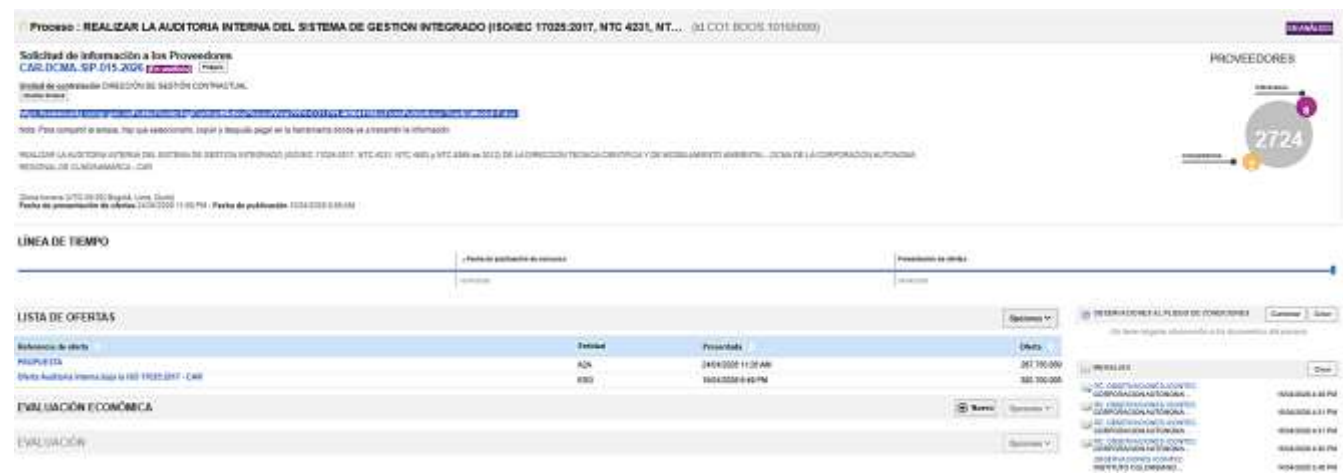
Proceso : REALIZAR LA AUDITORIA INTERNA DEL SISTEMA DE GESTION INTEGRADO (ISO/IEC 17025:2017, NTC 4231, NT... (Id CO1.BDOS.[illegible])

Solicitud de información a los Proveedores
CAR.DCMA.-SIP-015-2020 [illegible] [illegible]

Unidad de contratación DIRECCIÓN DE GESTIÓN CONTRACTUAL

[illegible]

Nota: Para compartir el enlace, hay que seleccionarlo, copiar y después pegar en la herramienta donde se a transmitir la información

REALIZAR LA AUDITORIA INTERNA DEL SISTEMA DE GESTION INTEGRADO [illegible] DE LA DIRECCION TECNICA CIENTIFICA Y DE MODELAMIENTO AMBIENTAL - DCMA DE LA CORPORACION AUTONOMA REGIONAL DE CUNDINAMARCA - CAR

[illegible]
Fecha de presentación de ofertas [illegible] - Fecha de publicación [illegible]

PROVEEDORES

2724

LÍNEA DE TIEMPO

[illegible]

LISTA DE OFERTAS

Opciones

| Referencia de oferta | Entidad | Presentada | Oferta |
|---|---|---|---|
| PROPUESTA | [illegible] | 24/04/2020 11:20 AM | 267.700.000 |
| Oferta Auditoria Interna bajo la ISO 17025:2017 - CAR | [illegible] | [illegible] | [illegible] |

EVALUACIÓN ECONÓMICA

Nuevo Opciones

EVALUACIÓN

Opciones

OBSERVACIONES AL PLIEGO DE CONDICIONES
Contestar Crear
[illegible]

MENSAJES
Crear
RE: OBSERVACIONES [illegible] CORPORACION AUTONOMA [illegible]
RE: OBSERVACIONES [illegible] CORPORACION AUTONOMA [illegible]
RE: OBSERVACIONES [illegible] CORPORACION AUTONOMA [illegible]
RE: OBSERVACIONES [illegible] CORPORACION AUTONOMA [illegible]
OBSERVACIONES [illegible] INSTITUTO COLOMBIANO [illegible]